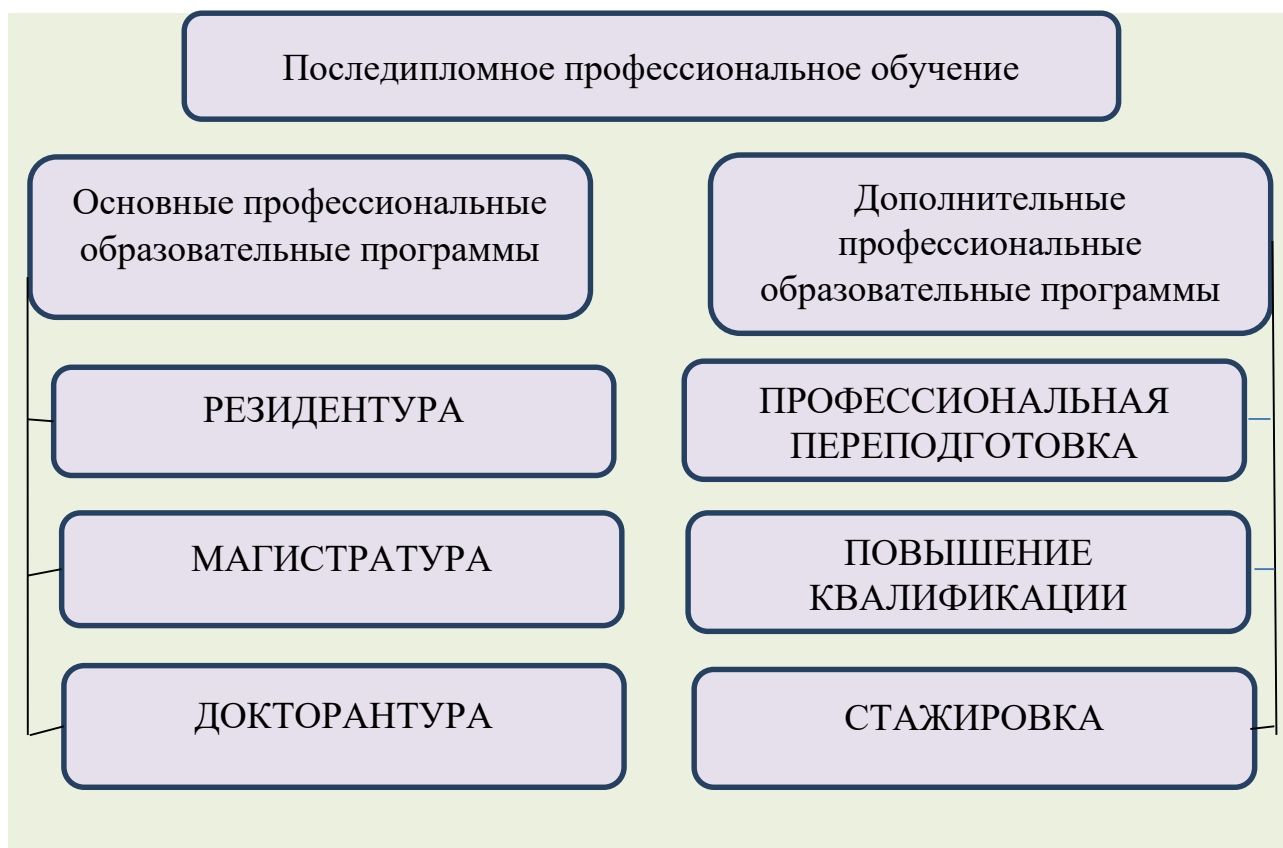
Последипломное профессиональное обучение

Основные профессиональные образовательные программы

РЕЗИДЕНТУРА

МАГИСТРАТУРА

ДОКТОРАНТУРА

Дополнительные профессиональные образовательные программы

ПРОФЕССИОНАЛЬНАЯ ПЕРЕПОДГОТОВКА

ПОВЫШЕНИЕ КВАЛИФИКАЦИИ

СТАЖИРОВКА